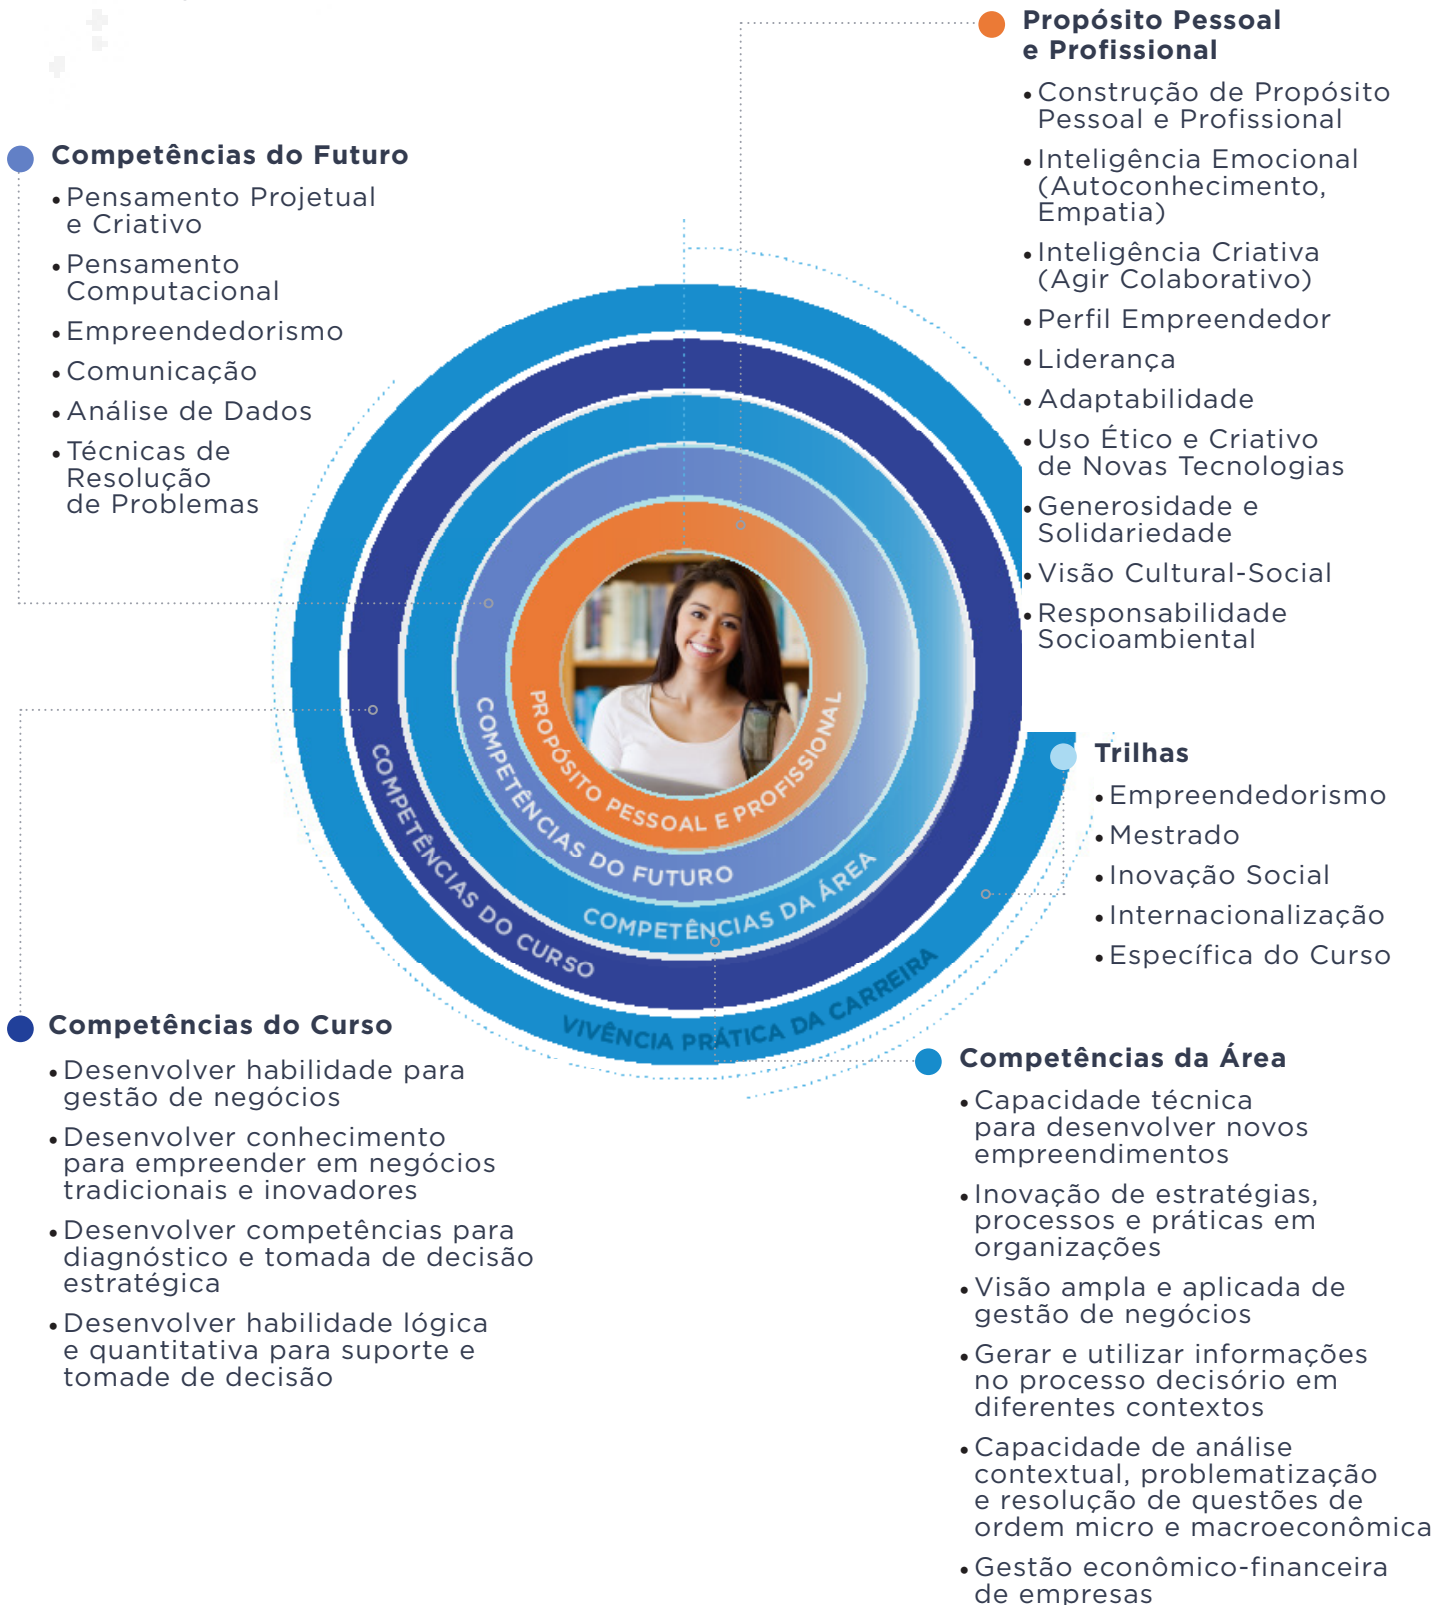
Propósito Pessoal e Profissional

- Construção de Propósito Pessoal e Profissional
- Inteligência Emocional (Autoconhecimento, Empatia)
- Inteligência Criativa (Agir Colaborativo)
- Perfil Empreendedor
- Liderança
- Adaptabilidade
- Uso Ético e Criativo de Novas Tecnologias
- Generosidade e Solidariedade
- Visão Cultural-Social
- Responsabilidade Socioambiental

Competências do Futuro

- Pensamento Projetual e Criativo
- Pensamento Computacional
- Empreendedorismo
- Comunicação
- Análise de Dados
- Técnicas de Resolução de Problemas

PROPÓSITO PESSOAL E PROFISSIONAL
COMPETÊNCIAS DO FUTURO
COMPETÊNCIAS DA ÁREA
COMPETÊNCIAS DO CURSO
VIVÊNCIA PRÁTICA DA CARREIRA

Trilhas

- Empreendedorismo
- Mestrado
- Inovação Social
- Internacionalização
- Específica do Curso

Competências do Curso

- Desenvolver habilidade para gestão de negócios
- Desenvolver conhecimento para empreender em negócios tradicionais e inovadores
- Desenvolver competências para diagnóstico e tomada de decisão estratégica
- Desenvolver habilidade lógica e quantitativa para suporte e tomade de decisão

Competências da Área

- Capacidade técnica para desenvolver novos empreendimentos
- Inovação de estratégias, processos e práticas em organizações
- Visão ampla e aplicada de gestão de negócios
- Gerar e utilizar informações no processo decisório em diferentes contextos
- Capacidade de análise contextual, problematização e resolução de questões de ordem micro e macroeconômica
- Gestão econômico-financeira de empresas